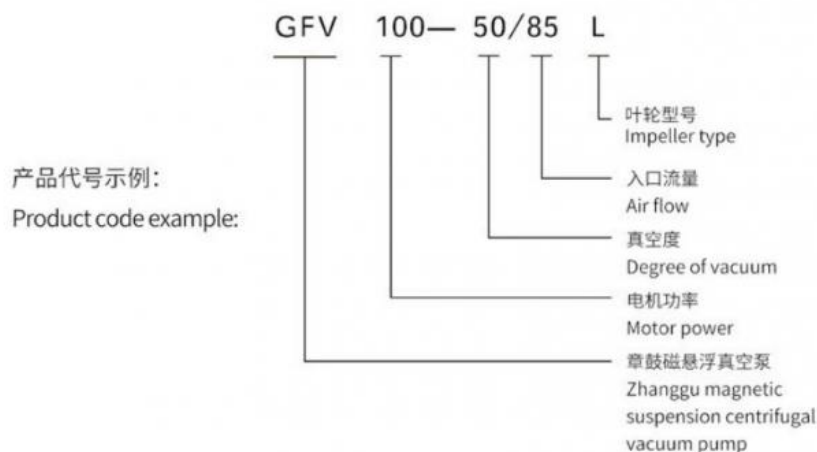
GFV 100— 50/85 L

产品代号示例:
Product code example:

叶轮型号
Impeller type

入口流量
Air flow

真空度
Degree of vacuum

电机功率
Motor power

章鼓磁悬浮真空泵
Zhanggu magnetic suspension centrifugal vacuum pump